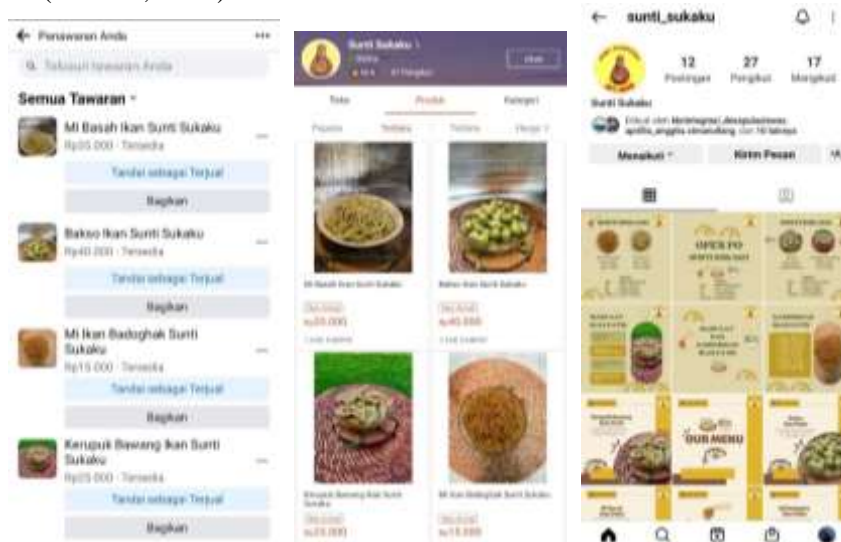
Penawaran Anda

Telusuri tawaran Anda

Semua Tawaran

Mi Basah Ikan Sunti Sukaku
Rp35.000 · Tersedia
Tandai sebagai Terjual
Bagikan

Bakso Ikan Sunti Sukaku
Rp40.000 · Tersedia
Tandai sebagai Terjual
Bagikan

Mi Ikan Badoghak Sunti Sukaku
Rp15.000 · Tersedia
Tandai sebagai Terjual
Bagikan

Kerupuk Bawang Ikan Sunti Sukaku
Rp25.000 · Tersedia
Tandai sebagai Terjual
Bagikan

Sunti Sukaku
Ikuti
Toko Produk Kategori
Populer Terbaru Terlaris Harga
Mi Basah Ikan Sunti Sukaku
Rp35.000
Bakso Ikan Sunti Sukaku
Rp40.000
Kerupuk Bawang Ikan Sunti Sukaku
Rp25.000
Mi Ikan Badoghak Sunti Sukaku
Rp15.000

sunti_sukaku
12 Postingan
27 Pengikut
17 Mengikuti
Sunti Sukaku
Diikuti oleh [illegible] dan 16 lainnya
Mengikuti
Kirim Pesan
OPEN PO
OUR MENU